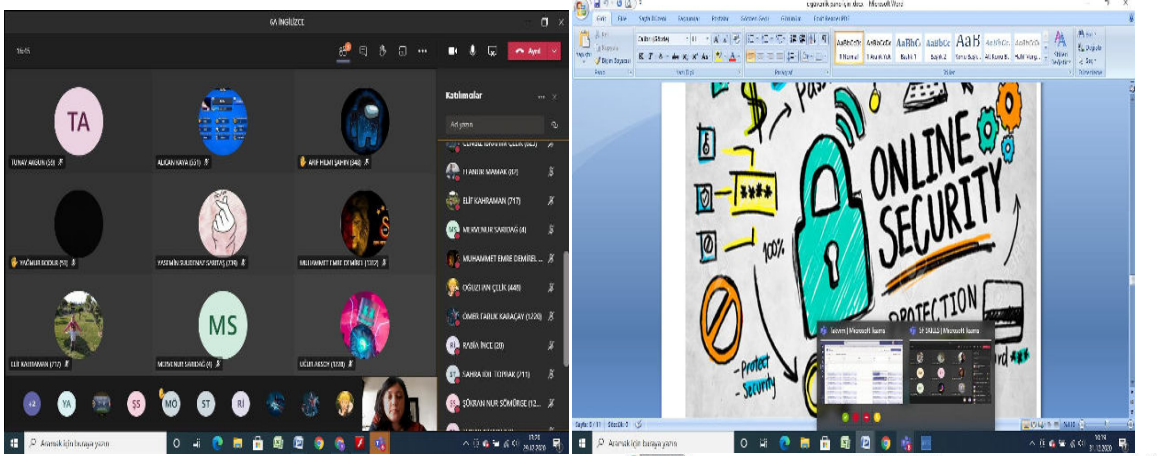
6A İNGİLİZCE

16:45

Ayrıl

Katılımcılar

Ad yazın

TA

TUNAY AKGUN (53)

ALİCAN KAYA (531)

ARİF MEMİ ŞAHİN (340)

YAĞMUR BODUR (51)

YASEMİN SULTAN SARITAŞ (738)

MUHAMMET EMRE DEMİREL (1017)

ELİF KAHRAMAN (717)

MS

MERVENUR SARIDAĞ (4)

UĞUR AKSOY (1228)

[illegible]

İLANUR MAMAK (67)

ELİF KAHRAMAN (717)

MERVENUR SARIDAĞ (4)

MUHAMMET EMRE DEMİREL ...

OĞUZHAN ÇELİK (449)

ÖMER FARUK KARAÇAY (1220)

RABİA İNCE (28)

SAHRA IDIL TOPRAK (711)

ŞÜKRAN NUR SÖMÜRGE (12...

+2

YA

ŞS

MÖ

ST

RJ

Aramak için buraya yazın

Microsoft Word

ONLINE SECURITY

PROTECTION

Protect Security

100%

****

Sayfa: 1/1

Aramak için buraya yazın